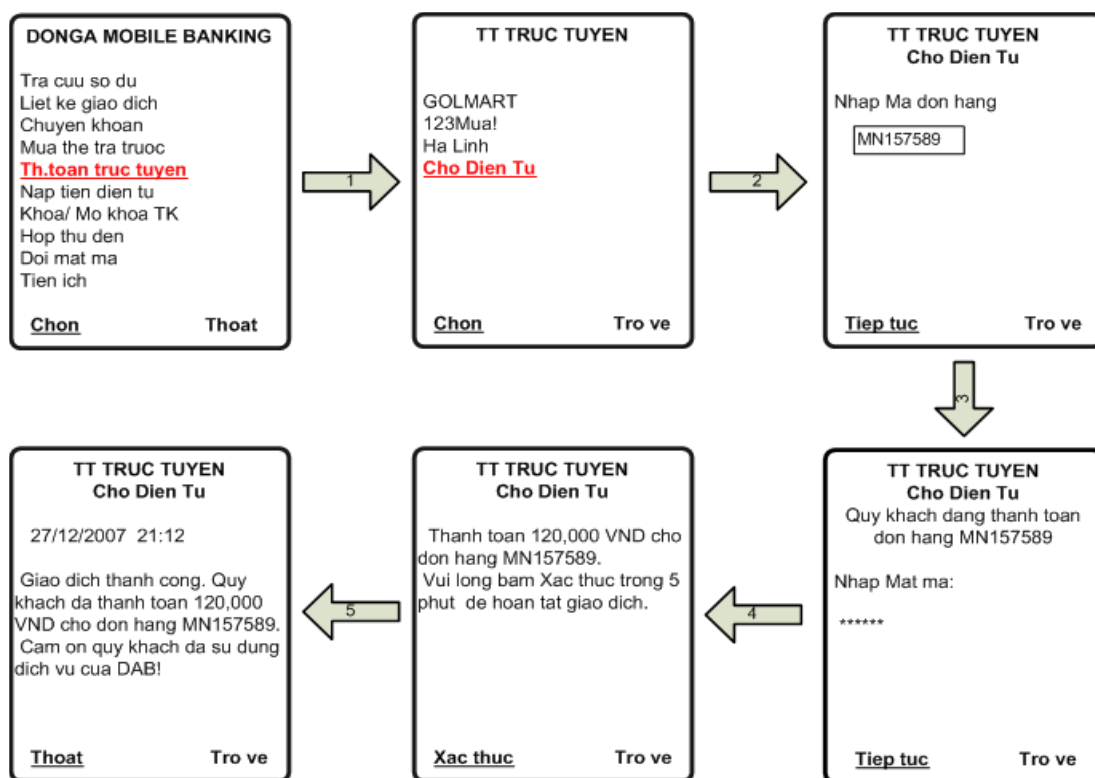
DONGA MOBILE BANKING

Tra cuu so du
Liet ke giao dich
Chuyen khoan
Mua the tra truoc
Th.toan truc tuyen
Nap tien dien tu
Khoa/ Mo khoa TK
Hop thu den
Doi mat ma
Tien ich

Chon Thoat

1

TT TRUC TUYEN

GOLMART
123Mua!
Ha Linh
Cho Dien Tu

Chon Tro ve

2

TT TRUC TUYEN
Cho Dien Tu

Nhap Ma don hang

MN157589

Tiep tuc Tro ve

3

TT TRUC TUYEN
Cho Dien Tu
Quy khach dang thanh toan don hang MN157589

Nhap Mat ma:

******

Tiep tuc Tro ve

4

TT TRUC TUYEN
Cho Dien Tu

Thanh toan 120,000 VND cho don hang MN157589.
Vui long bam Xac thuc trong 5 phut de hoan tat giao dich.

Xac thuc Tro ve

5

TT TRUC TUYEN
Cho Dien Tu

27/12/2007 21:12

Giao dich thanh cong. Quy khach da thanh toan 120,000 VND cho don hang MN157589.
Cam on quy khach da su dung dich vu cua DAB!

Thoat Tro ve